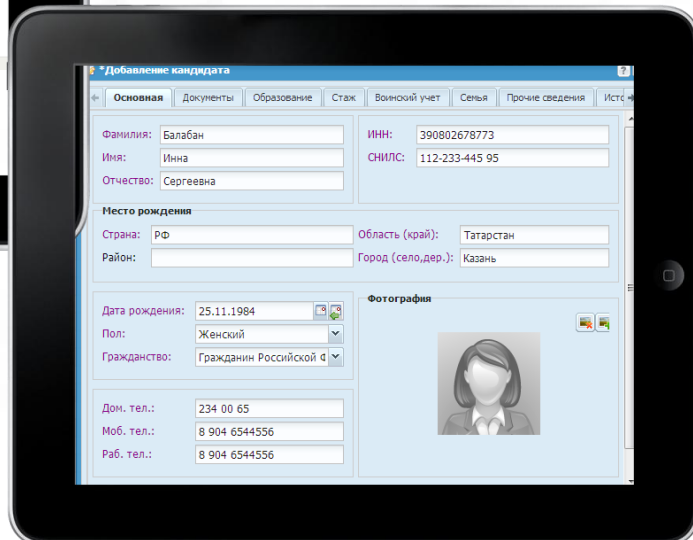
*Добавление кандидата

?

Основная | Документы | Образование | Стаж | Воинский учет | Семья | Прочие сведения | Исто

Фамилия: Балабан
Имя: Инна
Отчество: Сергеевна

ИНН: 390802678773
СНИЛС: 112-233-445 95

Место рождения
Страна: РФ
Район:
Область (край): Татарстан
Город (село,дер.): Казань

Дата рождения: 25.11.1984
Пол: Женский
Гражданство: Гражданин Российской Ф

Фотография

Дом. тел.: 234 00 65
Моб. тел.: 8 904 6544556
Раб. тел.: 8 904 6544556